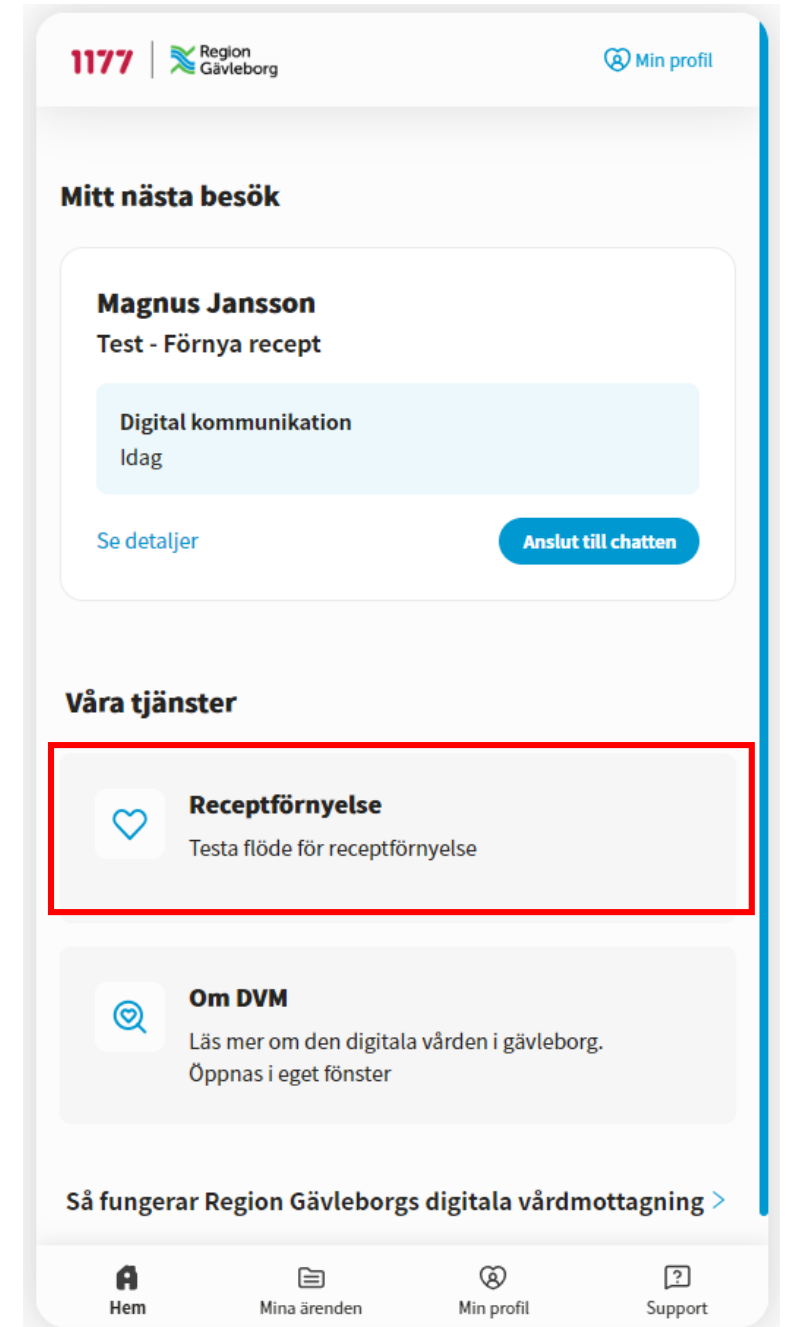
1177 Region Gävleborg

Min profil

Mitt nästa besök

Magnus Jansson
Test - Förnya recept

Digital kommunikation
Idag

Se detaljer

Anslut till chatten

Våra tjänster

Receptförnyelse
Testa flöde för receptförnyelse

Om DVM
Läs mer om den digitala vården i gävleborg.
Öppnas i eget fönster

Så fungerar Region Gävleborgs digitala vårdmottagning >

Hem
Mina ärenden
Min profil
Support